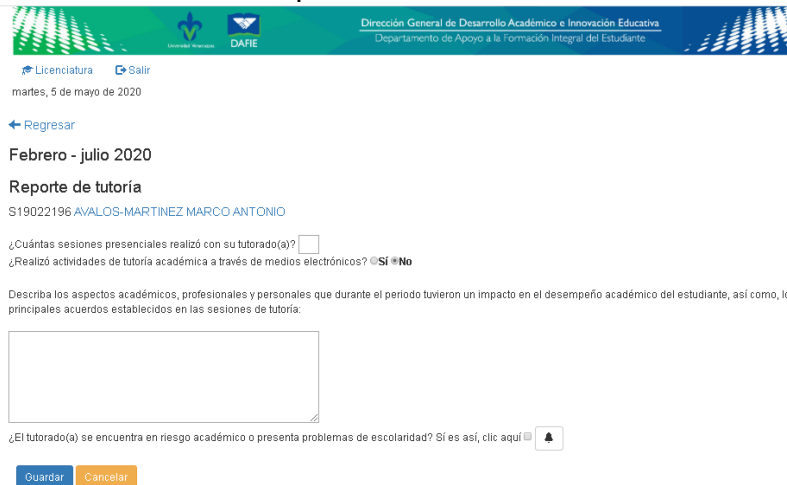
Universidad Veracruzana DAFIE Dirección General de Desarrollo Académico e Innovación Educativa
Departamento de Apoyo a la Formación Integral del Estudiante

Licenciatura Salir
martes, 5 de mayo de 2020

Regresar

Febrero - julio 2020

Reporte de tutoría

S19022196 AVALOS-MARTINEZ MARCO ANTONIO

¿Cuántas sesiones presenciales realizó con su tutorado(a)?
¿Realizó actividades de tutoría académica a través de medios electrónicos? Sí No

Describa los aspectos académicos, profesionales y personales que durante el periodo tuvieron un impacto en el desempeño académico del estudiante, así como, lo principales acuerdos establecidos en las sesiones de tutoría:

¿El tutorado(a) se encuentra en riesgo académico o presenta problemas de escolaridad? Sí es así, clic aquí

Guardar Cancelar